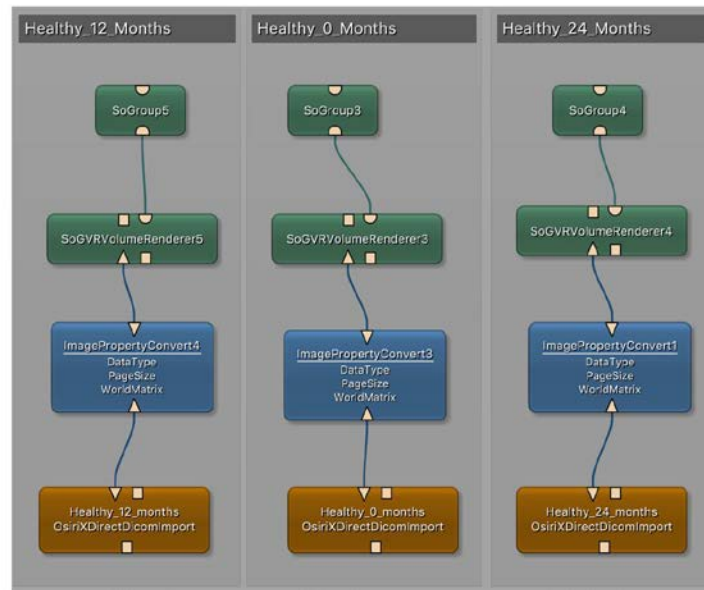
Healthy_12_Months

SoGroup5

SoGVRVolumeRenderer5

ImagePropertyConvert4
DataType
PageSize
WorldMatrix

Healthy_12_months
OsiriXDirectDicomImport

Healthy_0_Months

SoGroup3

SoGVRVolumeRenderer3

ImagePropertyConvert3
DataType
PageSize
WorldMatrix

Healthy_0_months
OsiriXDirectDicomImport

Healthy_24_Months

SoGroup4

SoGVRVolumeRenderer4

ImagePropertyConvert1
DataType
PageSize
WorldMatrix

Healthy_24_months
OsiriXDirectDicomImport